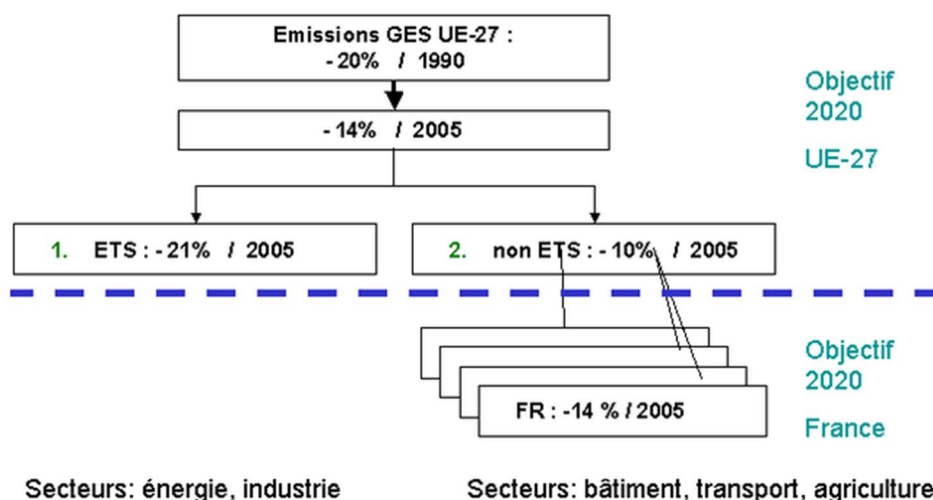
Emissions GES UE-27 :
- 20% / 1990

- 14% / 2005

Objectif 2020

UE-27

1. ETS : - 21% / 2005

2. non ETS : - 10% / 2005

Objectif 2020

FR : -14 % / 2005

France

Secteurs: énergie, industrie

Secteurs: bâtiment, transport, agriculture